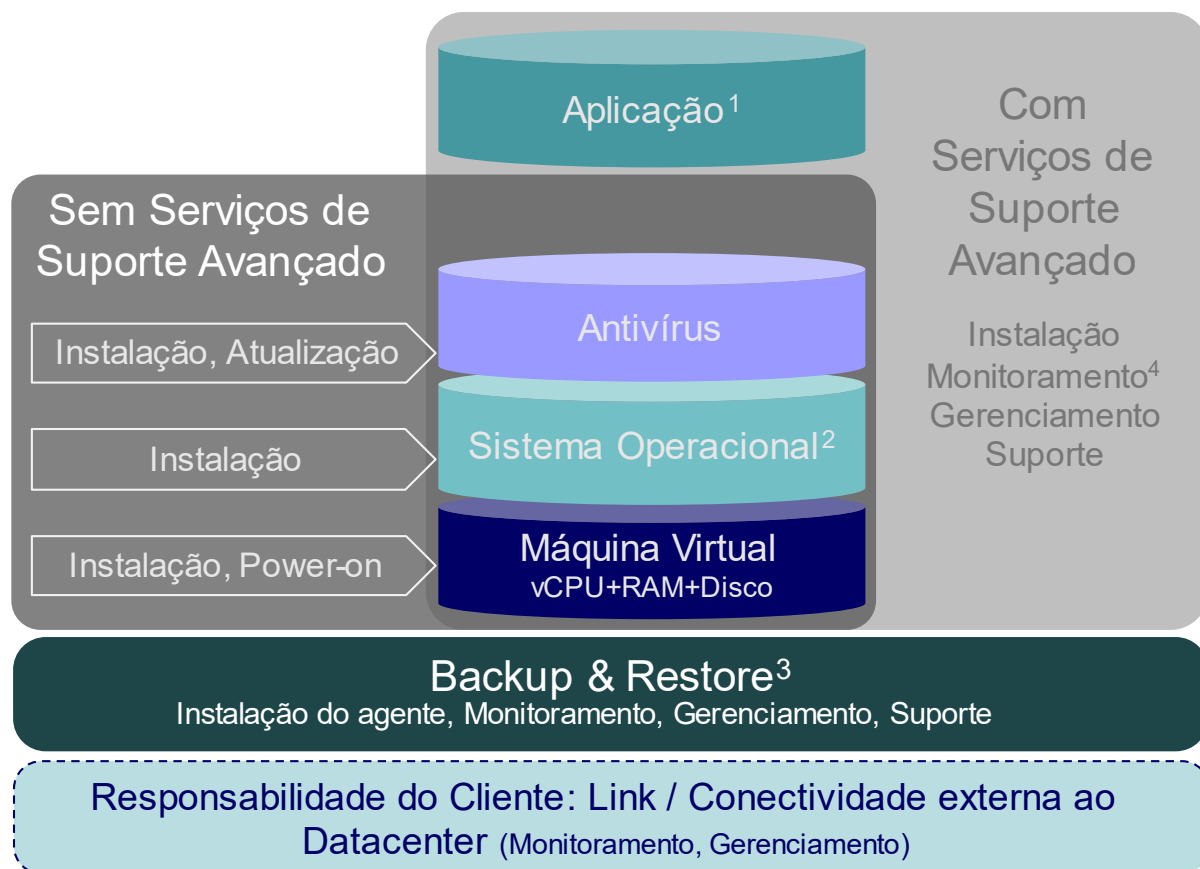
Aplicação$^1$

Com Serviços de Suporte Avançado

Sem Serviços de Suporte Avançado

Instalação, Atualização

Antivírus

Instalação

Sistema Operacional$^2$

Instalação, Power-on

Máquina Virtual
vCPU+RAM+Disco

Instalação
Monitoramento$^4$
Gerenciamento
Suporte

Backup & Restore$^3$
Instalação do agente, Monitoramento, Gerenciamento, Suporte

Responsabilidade do Cliente: Link / Conectividade externa ao Datacenter (Monitoramento, Gerenciamento)